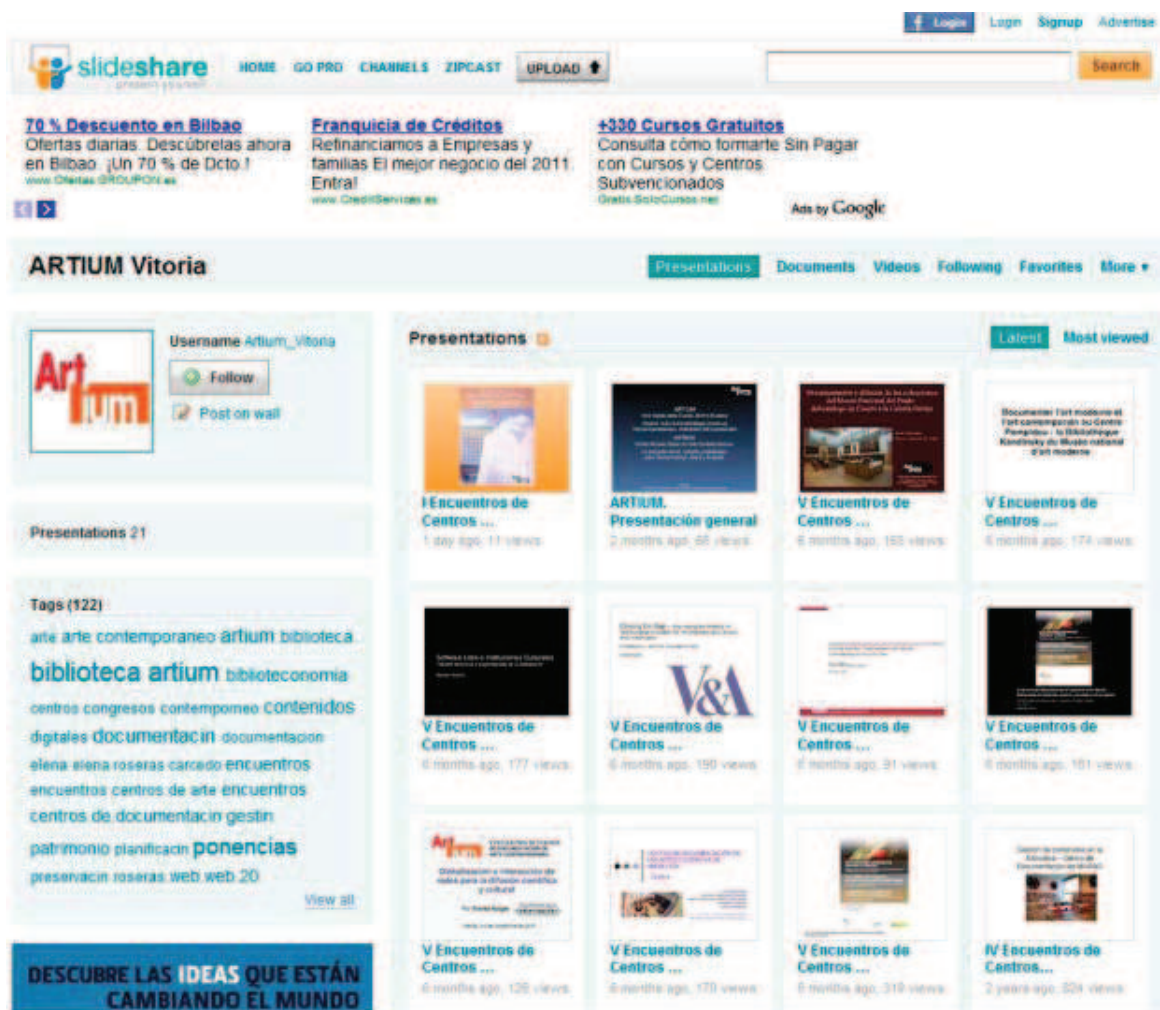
f Login Login Signup Advertise

slideshare present yourself

HOME GO PRO CHANNELS ZIPCAST UPLOAD

Search

70 % Descuento en Bilbao
Ofertas diarias. Descúbrelas ahora en Bilbao. ¡Un 70 % de Dcto.!
www.Ofertas.GROUPON.es

Franquicia de Créditos
Refinanciamos a Empresas y familias El mejor negocio del 2011. Entra!
www.CreditServices.es

+330 Cursos Gratuitos
Consulta cómo formarte Sin Pagar con Cursos y Centros Subvencionados
Gratis.SoloCursos.net

Ads by Google

ARTIUM Vitoria

Presentations Documents Videos Following Favorites More ▾

Artium

Username Artium_Vitoria

Follow

Post on wall

Presentations 21

Tags (122)

arte arte contemporaneo artium biblioteca biblioteca artium biblioteconomia centros congresos contemporneo contenidos digitales documentacin documentacion elena elena roseras carcedo encuentros encuentros centros de arte encuentros centros de documentacin gestin patrimonio planificacin ponencias preservacin roseras web web 20

View all

DESCUBRE LAS IDEAS QUE ESTÁN CAMBIANDO EL MUNDO

Presentations

Latest Most viewed

I Encuentros de Centros ...
1 day ago, 11 views

ARTIUM. Presentación general
2 months ago, 68 views

V Encuentros de Centros ...
6 months ago, 155 views

Documenter l'art moderne et l'art contemporain au Centre Pompidou : la Bibliothèque Kandinsky du Musée national d'art moderne

V Encuentros de Centros ...
6 months ago, 174 views

V Encuentros de Centros ...
6 months ago, 177 views

V&A

V Encuentros de Centros ...
6 months ago, 190 views

V Encuentros de Centros ...
6 months ago, 91 views

V Encuentros de Centros ...
6 months ago, 161 views

Artium

Digitalización e interacción de redes para la difusión científica y cultural

V Encuentros de Centros ...
6 months ago, 126 views

V Encuentros de Centros ...
6 months ago, 170 views

V Encuentros de Centros ...
6 months ago, 319 views

IV Encuentros de Centros...
2 years ago, 324 views